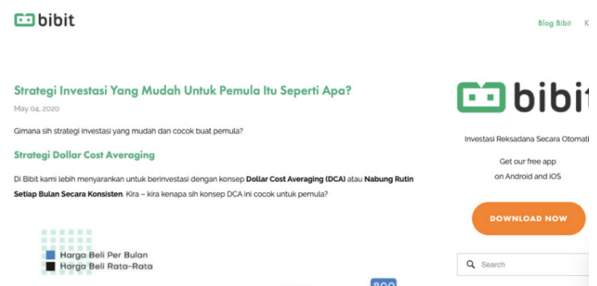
bibit

Blog Bibit K

Strategi Investasi Yang Mudah Untuk Pemula Itu Seperti Apa?

May 04, 2020

Gimana sih strategi investasi yang mudah dan cocok buat pemula?

Strategi Dollar Cost Averaging

Di Bibit kami lebih menyarankan untuk berinvestasi dengan konsep Dollar Cost Averaging (DCA) atau Nabung Rutin Setiap Bulan Secara Konsisten. Kira – kira kenapa sih konsep DCA ini cocok untuk pemula?

Harga Beli Per Bulan
Harga Beli Rata-Rata

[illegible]

bibit

Investasi Reksadana Secara Otomat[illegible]

Get our free app on Android and iOS

DOWNLOAD NOW

Search